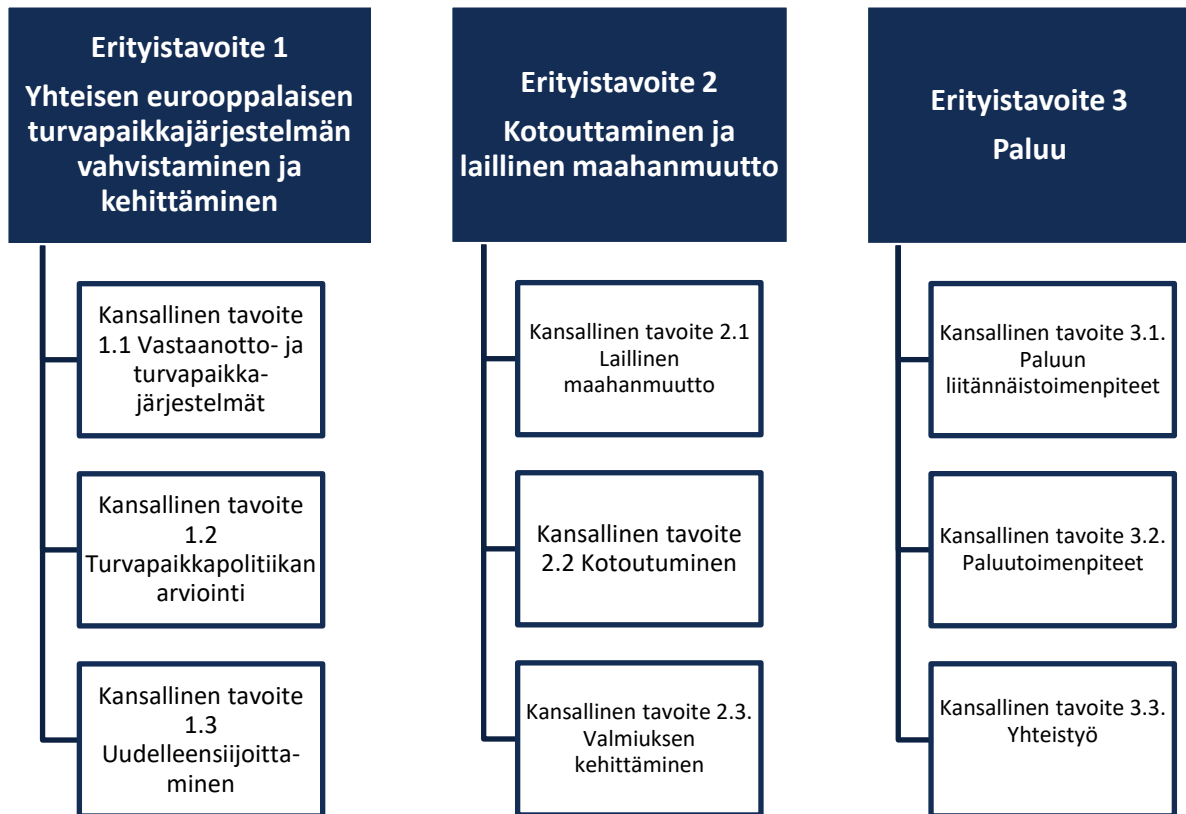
Erityistavoite 1

Yhteisen eurooppalaisen turvapaikkajärjestelmän vahvistaminen ja kehittäminen

Kansallinen tavoite 1.1 Vastaanotto- ja turvapaikka-järjestelmät

Kansallinen tavoite 1.2 Turvapaikkapolitiikan arviointi

Kansallinen tavoite 1.3 Uudelleensijoittaminen

Erityistavoite 2

Kotouttaminen ja laillinen maahanmuutto

Kansallinen tavoite 2.1 Laillinen maahanmuutto

Kansallinen tavoite 2.2 Kotoutuminen

Kansallinen tavoite 2.3. Valmiuksen kehittäminen

Erityistavoite 3

Paluu

Kansallinen tavoite 3.1. Paluun liitännäistoimenpiteet

Kansallinen tavoite 3.2. Paluutoimenpiteet

Kansallinen tavoite 3.3. Yhteistyö